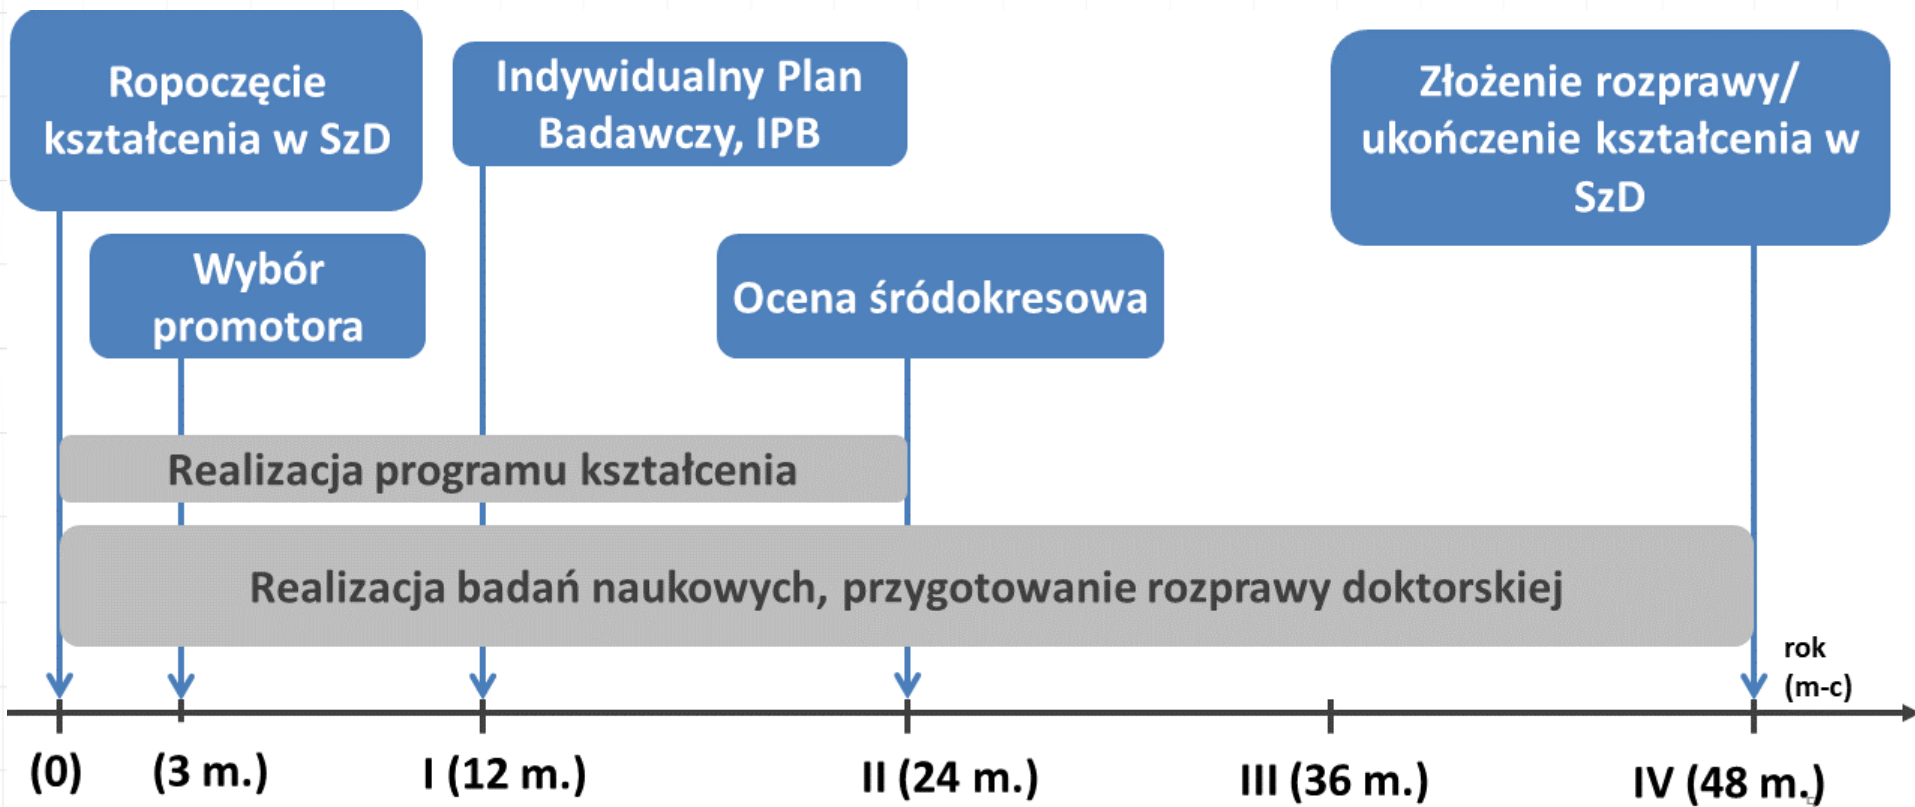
Ropoczęcie kształcenia w SzD

Indywidualny Plan Badawczy, IPB

Złożenie rozprawy/ ukończenie kształcenia w SzD

Wybór promotora

Ocena śródokresowa

Realizacja programu kształcenia

Realizacja badań naukowych, przygotowanie rozprawy doktorskiej

rok (m-c)

(0)

(3 m.)

I (12 m.)

II (24 m.)

III (36 m.)

IV (48 m.)